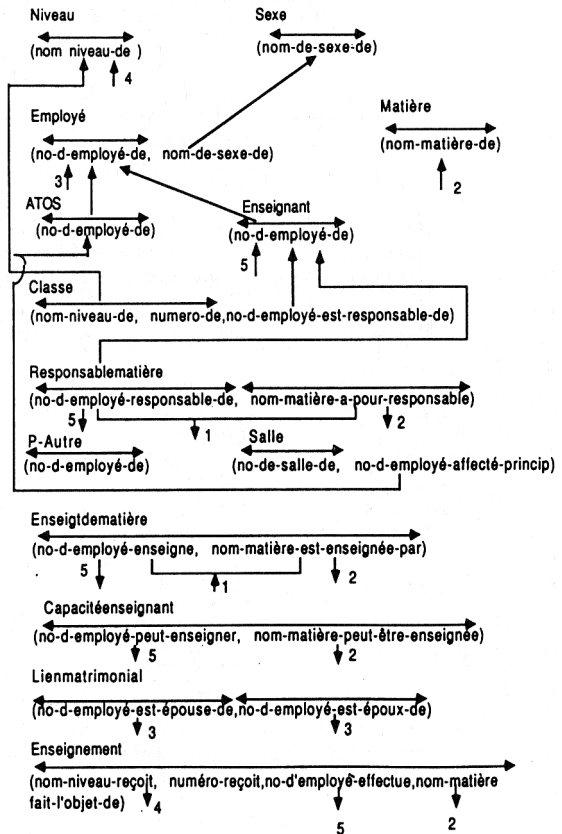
Niveau
(nom niveau-de )
4

Sexe
(nom-de-sexe-de)

Employé
(no-d-employé-de, nom-de-sexe-de)
3

Matière
(nom-matière-de)
2

ATOS
(no-d-employé-de)

Enseignant
(no-d-employé-de)
5

Classe
(nom-niveau-de, numero-de,no-d-employé-est-responsable-de)

Responsablematière
(no-d-employé-responsable-de, nom-matière-a-pour-responsable)
5 1 2

P-Autre
(no-d-employé-de)

Salle
(no-de-salle-de, no-d-employé-affecté-princip)

Enseigtdematière
(no-d-employé-enseigne, nom-matière-est-enseignée-par)
5 1 2

Capacitéenseignant
(no-d-employé-peut-enseigner, nom-matière-peut-être-enseignée)
5 2

Lienmatrimonial
(no-d-employé-est-épouse-de,no-d-employé-est-époux-de)
3 3

Enseignement
(nom-niveau-reçoit, numéro-reçoit,no-d'employé-effectue,nom-matière fait-l'objet-de)
4
5 2